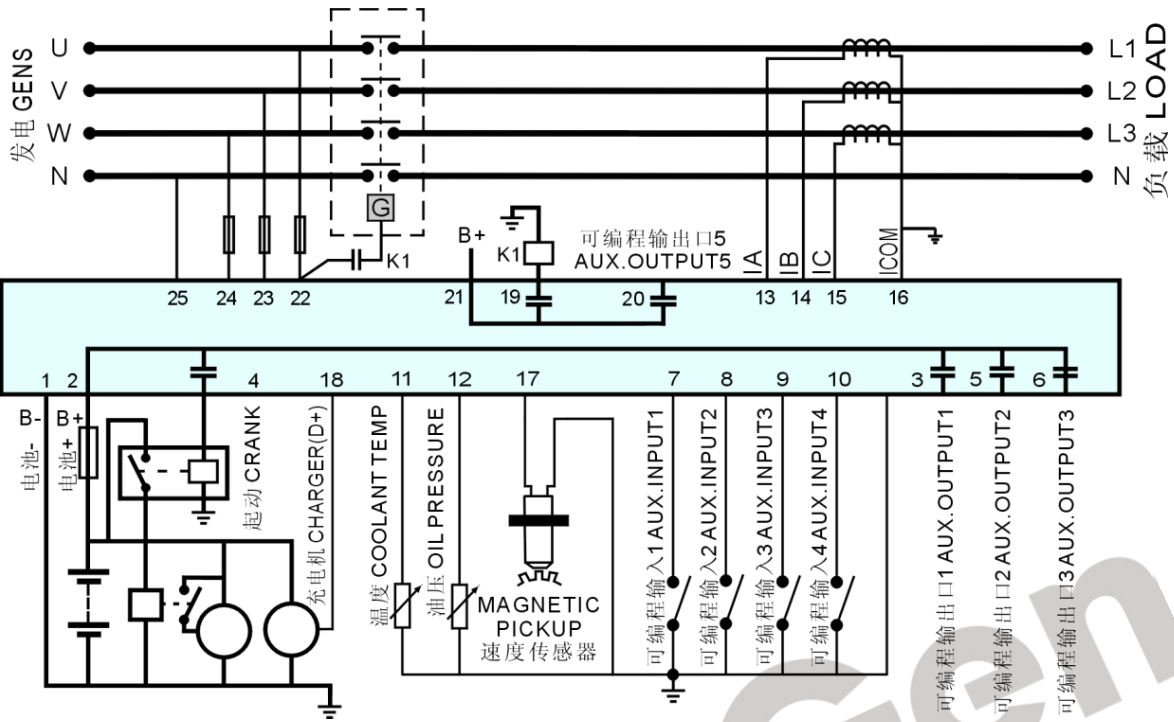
发电 GENS
U
V
W
N
G
K1
B+
K1
可编程输出口5
AUX.OUTPUT5
IA
IB
IC
ICOM
L1
L2
L3
N
负载 LOAD
25 24 23 22 21 19 20 13 14 15 16
1 2 4 18 11 12 17 7 8 9 10 3 5 6
B-
电池-
B+
电池+
起动 CRANK
充电机 CHARGER(D+)
温度 COOLANT TEMP
油压 OIL PRESSURE
MAGNETIC PICKUP
速度传感器
可编程输入1 AUX.INPUT1
可编程输入2 AUX.INPUT2
可编程输入3 AUX.INPUT3
可编程输入4 AUX.INPUT4
可编程输出口1 AUX.OUTPUT1
可编程输出口2 AUX.OUTPUT2
可编程输出口3 AUX.OUTPUT3
Gen